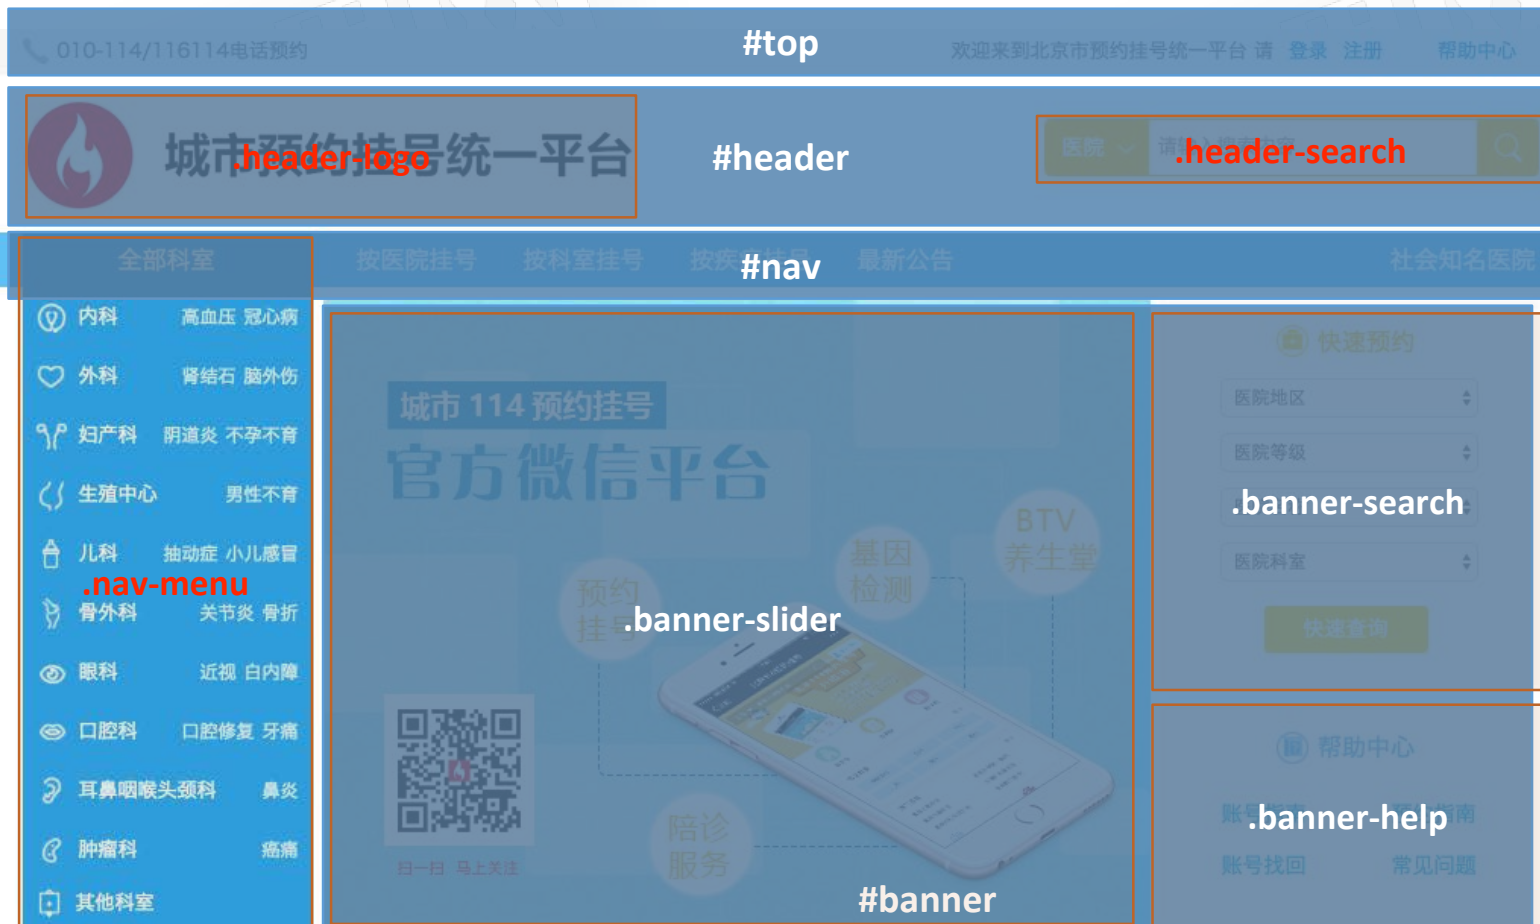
010-114/116114电话预约

#top

欢迎来到北京市预约挂号统一平台 请 登录 注册 帮助中心

城市预约挂号统一平台

.header-logo

#header

医院

.header-search

全部科室

按医院挂号 按科室挂号 按疾病挂号 最新公告

#nav

社会知名医院

内科 高血压 冠心病

外科 肾结石 脑外伤

妇产科 阴道炎 不孕不育

生殖中心 男性不育

儿科 抽动症 小儿感冒

.nav-menu

骨外科 关节炎 骨折

眼科 近视 白内障

口腔科 口腔修复 牙痛

耳鼻咽喉头颈科 鼻炎

肿瘤科 癌痛

其他科室

城市 114 预约挂号

官方微信平台

BTV 养生堂

基因检测

预约挂号

.banner-slider

陪诊服务

扫一扫 马上关注

#banner

快速预约

医院地区

医院等级

.banner-search

医院科室

快速查询

帮助中心

.banner-help

账号找回 常见问题